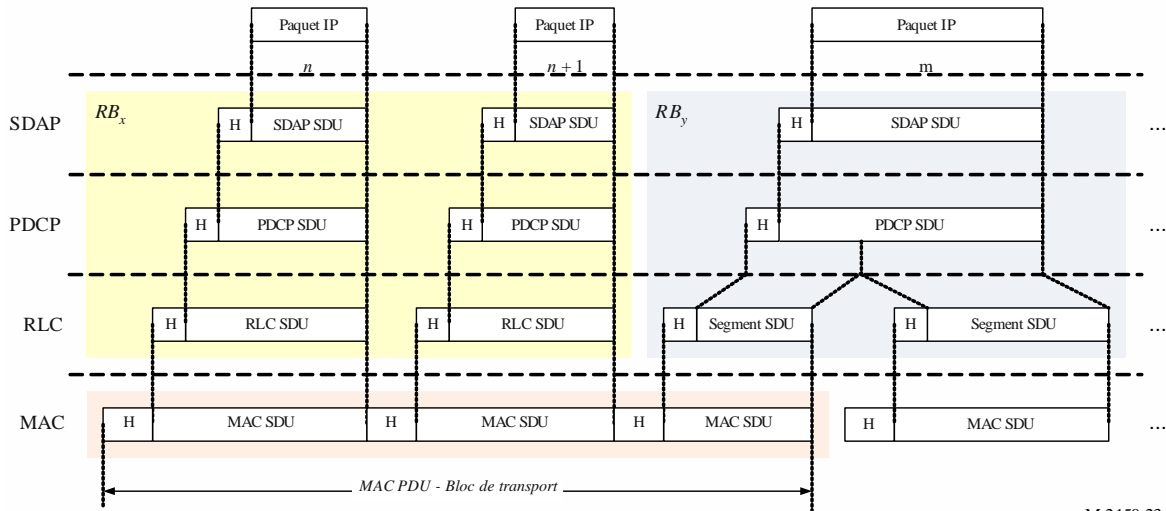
Paquet IP

Paquet IP

Paquet IP

$n$

$n+1$

m

SDAP

$RB_x$

H SDAP SDU

H SDAP SDU

$RB_y$

H SDAP SDU

...

PDCP

H PDCP SDU

H PDCP SDU

H PDCP SDU

RLC

H RLC SDU

H RLC SDU

H Segment SDU

H Segment SDU

...

MAC

H MAC SDU

H MAC SDU

H MAC SDU

H MAC SDU

...

MAC PDU - Bloc de transport

M.2150-22